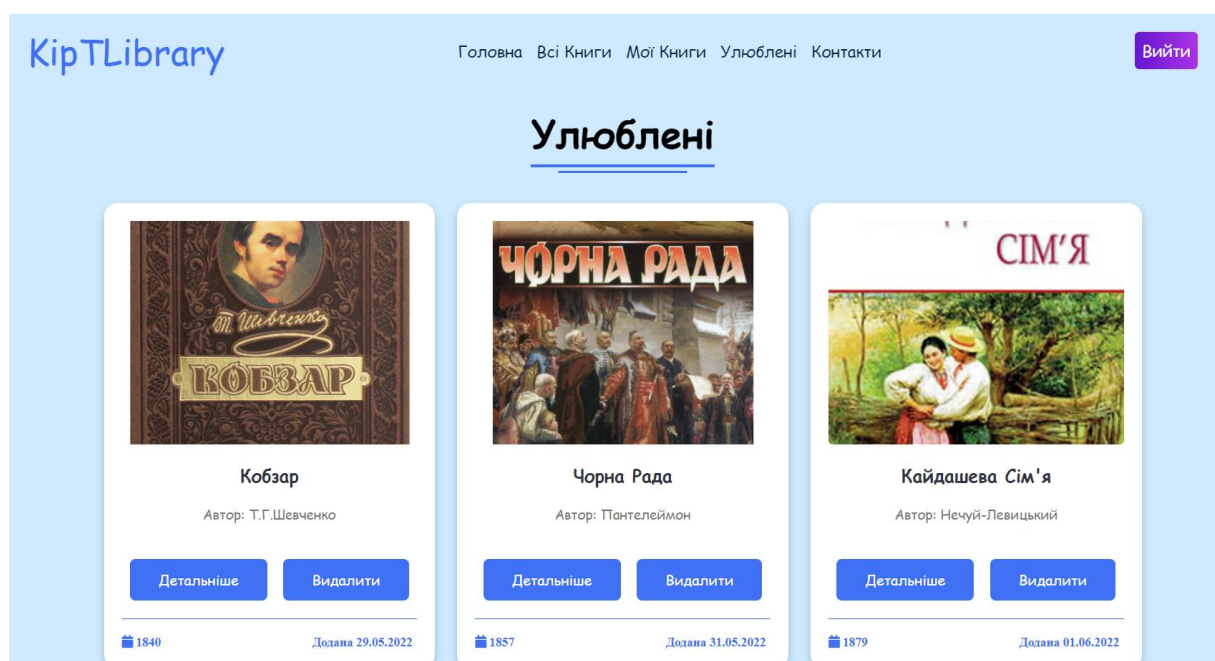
KipTLibrary

Головна Всі Книги Мої Книги Улюблені Контакти

Вийти

Улюблені

Т. Шевченко

КОБЗАР

Кобзар

Автор: Т.Г.Шевченко

Детальніше Видалити

1840 Додана 29.05.2022

ЧОРНА РАДА

Чорна Рада

Автор: Пантелеймон

Детальніше Видалити

1857 Додана 31.05.2022

СІМ'Я

Кайдашева Сім'я

Автор: Нечуй-Левицький

Детальніше Видалити

1879 Додана 01.06.2022